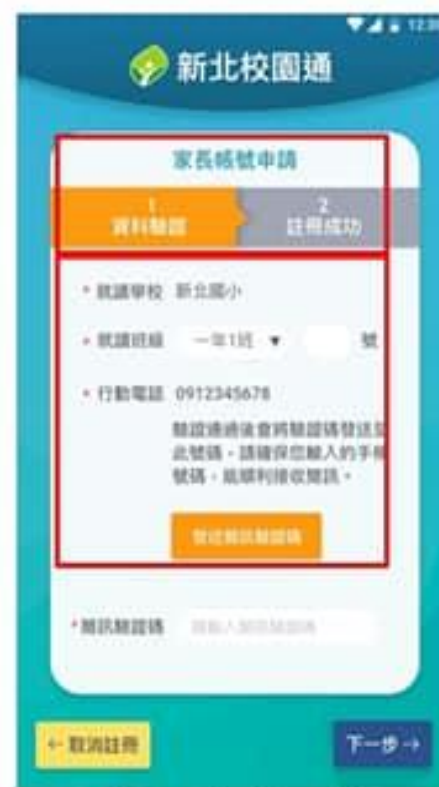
12:3

新北校園通

家長帳號申請

1
資料驗證

2
註冊成功

* 就讀學校 新北國小

* 就讀班級 一年1班 ▼ 號

* 行動電話 0912345678

驗證通過後會將驗證碼發送至此號碼，請確保您輸入的手機號碼，能順利接收簡訊。

發送簡訊驗證碼

*簡訊驗證碼 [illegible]

← 取消註冊

下一步 →